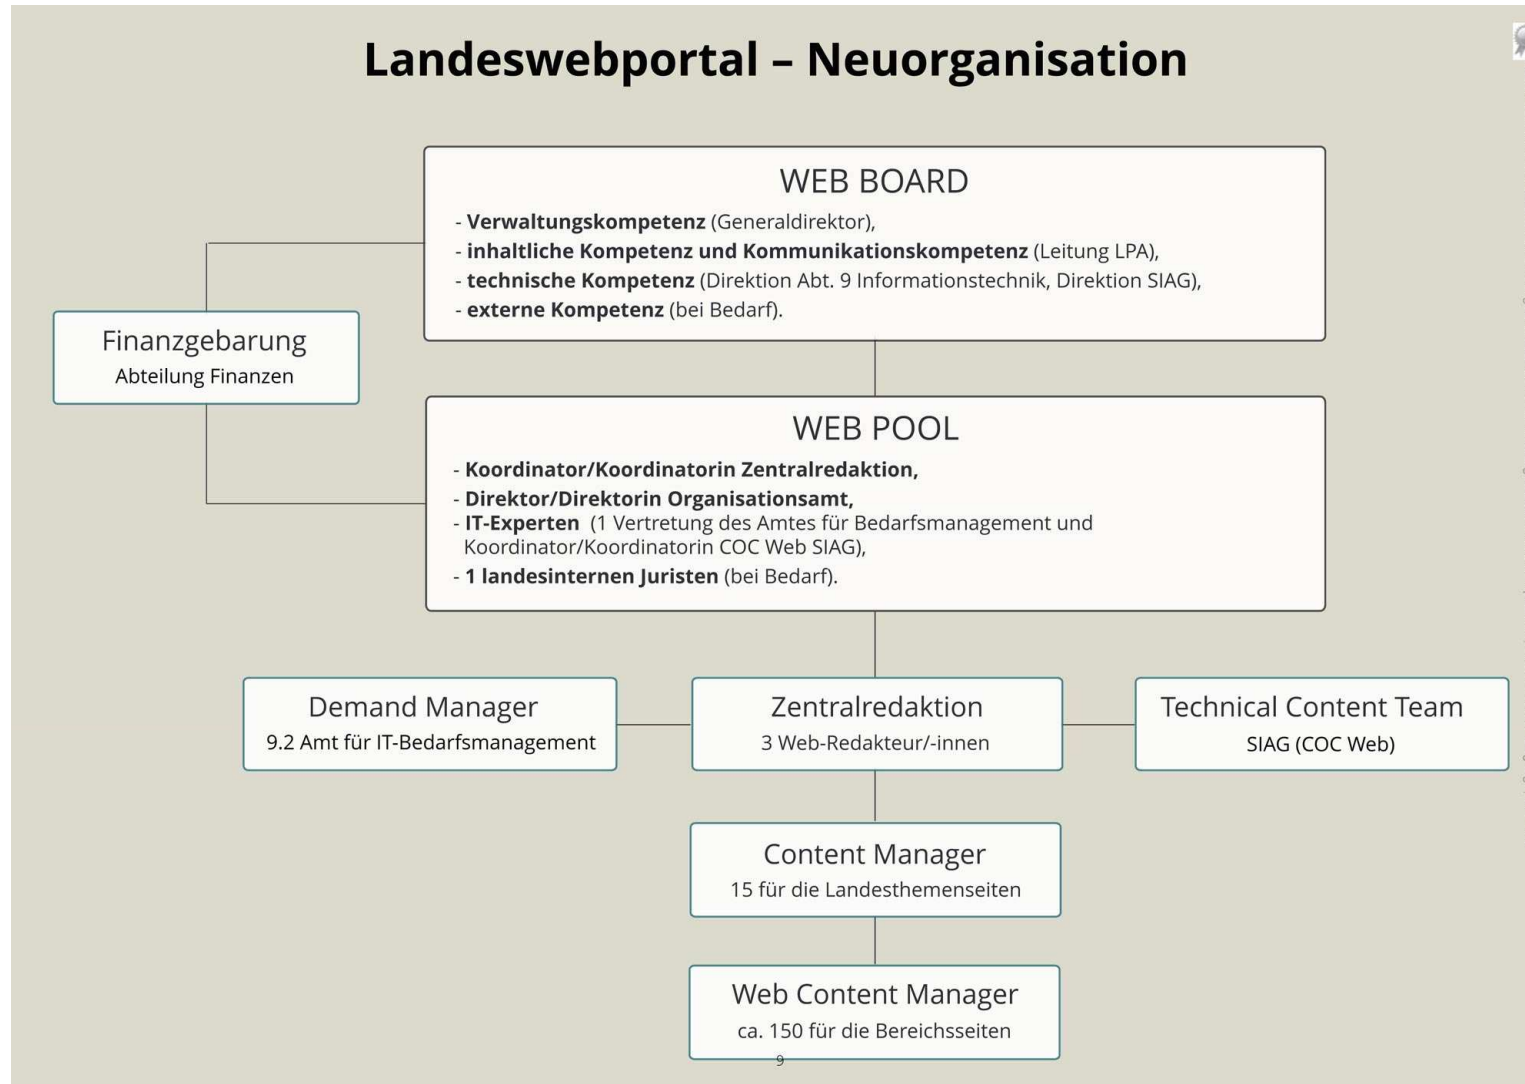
Landeswebportal – Neuorganisation

WEB BOARD
- **Verwaltungskompetenz** (Generaldirektor),
- **inhaltliche Kompetenz und Kommunikationskompetenz** (Leitung LPA),
- **technische Kompetenz** (Direktion Abt. 9 Informationstechnik, Direktion SIAG),
- **externe Kompetenz** (bei Bedarf).

Finanzgebarung
Abteilung Finanzen

WEB POOL
- **Koordinator/Koordinatorin Zentralredaktion,**
- **Direktor/Direktorin Organisationsamt,**
- **IT-Experten** (1 Vertretung des Amtes für Bedarfsmanagement und Koordinator/Koordinatorin COC Web SIAG),
- **1 landesinternen Juristen** (bei Bedarf).

Demand Manager
9.2 Amt für IT-Bedarfsmanagement

Zentralredaktion
3 Web-Redakteur/-innen

Technical Content Team
SIAG (COC Web)

Content Manager
15 für die Landesthemenseiten

Web Content Manager
ca. 150 für die Bereichsseiten

9